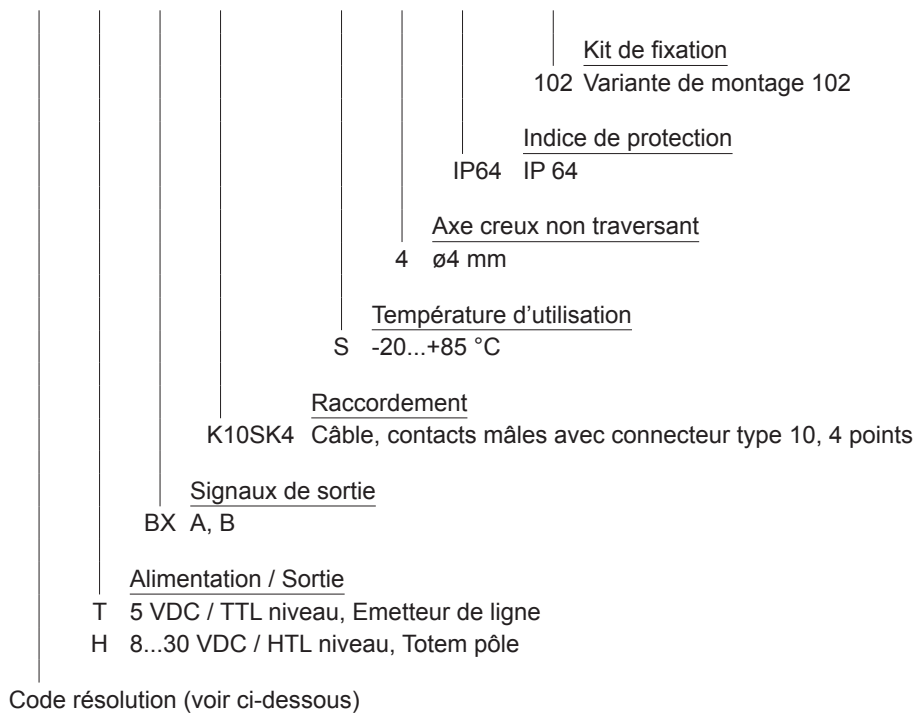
Kit de fixation
102 Variante de montage 102

Indice de protection
IP64 IP 64

Axe creux non traversant
4 ø4 mm

Température d'utilisation
S -20...+85 °C

Raccordement
K10SK4 Câble, contacts mâles avec connecteur type 10, 4 points

Signaux de sortie
BX A, B

Alimentation / Sortie
T 5 VDC / TTL niveau, Emetteur de ligne
H 8...30 VDC / HTL niveau, Totem pôle

Code résolution (voir ci-dessous)